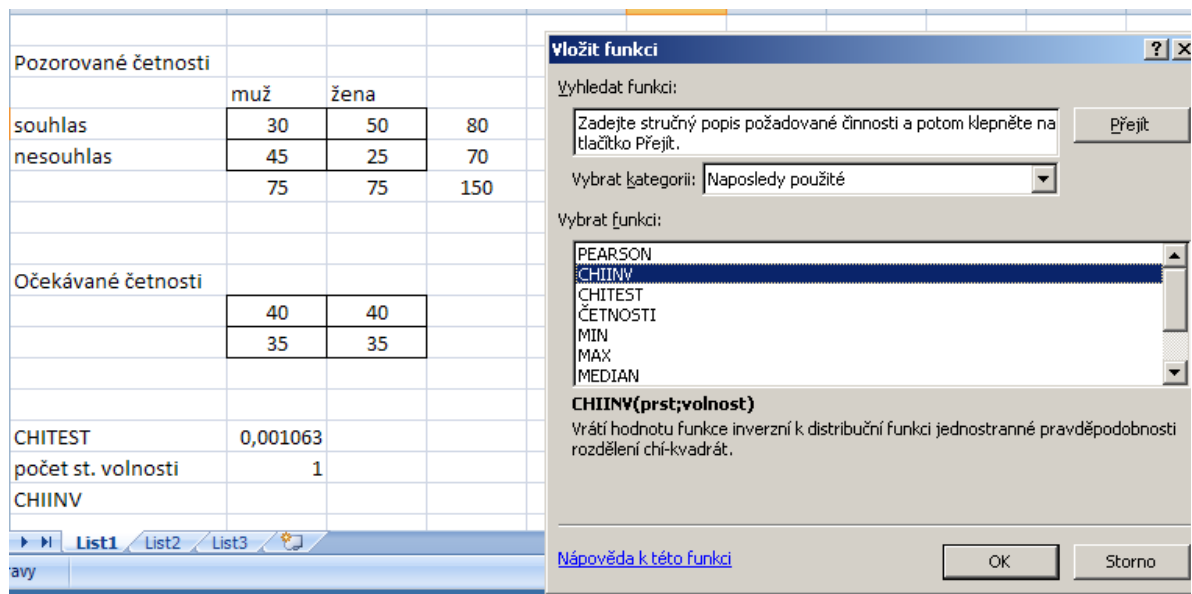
Pozorované četnosti

| | muž | žena | |
|---|---|---|---|
| souhlas | 30 | 50 | 80 |
| nesouhlas | 45 | 25 | 70 |
| | 75 | 75 | 150 |

Očekávané četnosti

| | | |
|---|---|---|
| | 40 | 40 |
| | 35 | 35 |

| | |
|---|---|
| CHITEST | 0,001063 |
| počet st. volnosti | 1 |
| CHIINV | |

List1 List2 List3

ravy

Vložit funkci

?

Vyhledat funkci:

Zadejte stručný popis požadované činnosti a potom klepněte na tlačítko Přejít.

Přejít

Vybrat kategorii: Naposledy použité

Vybrat funkci:

PEARSON
CHIINV
CHITEST
ČETNOSTI
MIN
MAX
MEDIAN

CHIINV(prst;volnost)

Vrátí hodnotu funkce inverzní k distribuční funkci jednostranné pravděpodobnosti rozdělení chí-kvadrát.

Nápověda k této funkci

OK

Storno